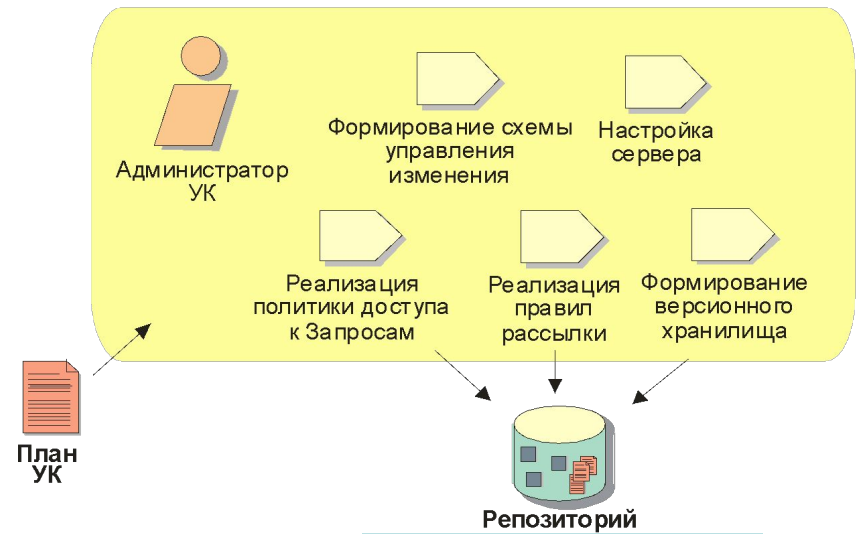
Администратор УК

Формирование схемы управления изменения

Настройка сервера

Реализация политики доступа к Запросам

Реализация правил рассылки

Формирование версионного хранилища

План УК

Репозиторий